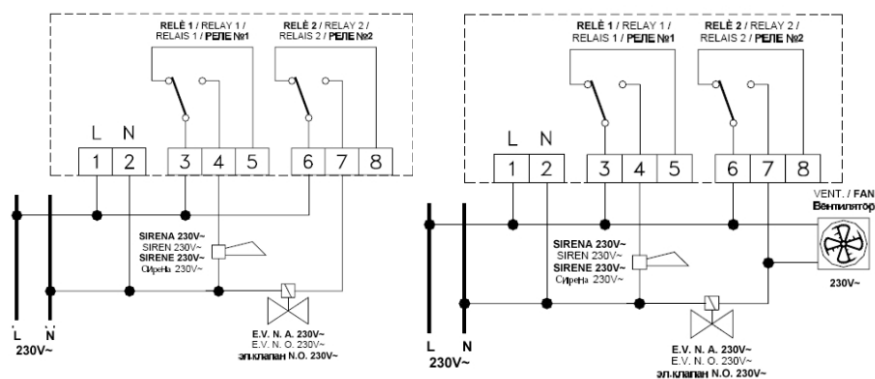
RELÈ 1 / RELAY 1 / RELAIS 1 / РЕЛЕ №1

RELÈ 2 / RELAY 2 / RELAIS 2 / РЕЛЕ №2

L N

1 2 3 4 5 6 7 8

SIRENA 230V~
SIREN 230V~
SIRENE 230V~
Сирена 230V~

E.V. N. A. 230V~
E.V. N. O. 230V~
эл.клапан N.O. 230V~

L N
230V~

RELÈ 1 / RELAY 1 / RELAIS 1 / РЕЛЕ №1

RELÈ 2 / RELAY 2 / RELAIS 2 / РЕЛЕ №2

L N

1 2 3 4 5 6 7 8

VENT. / FAN
Вентилятор

230V~

SIRENA 230V~
SIREN 230V~
SIRENE 230V~
Сирена 230V~

E.V. N. A. 230V~
E.V. N. O. 230V~
эл.клапан N.O. 230V~

L N
230V~